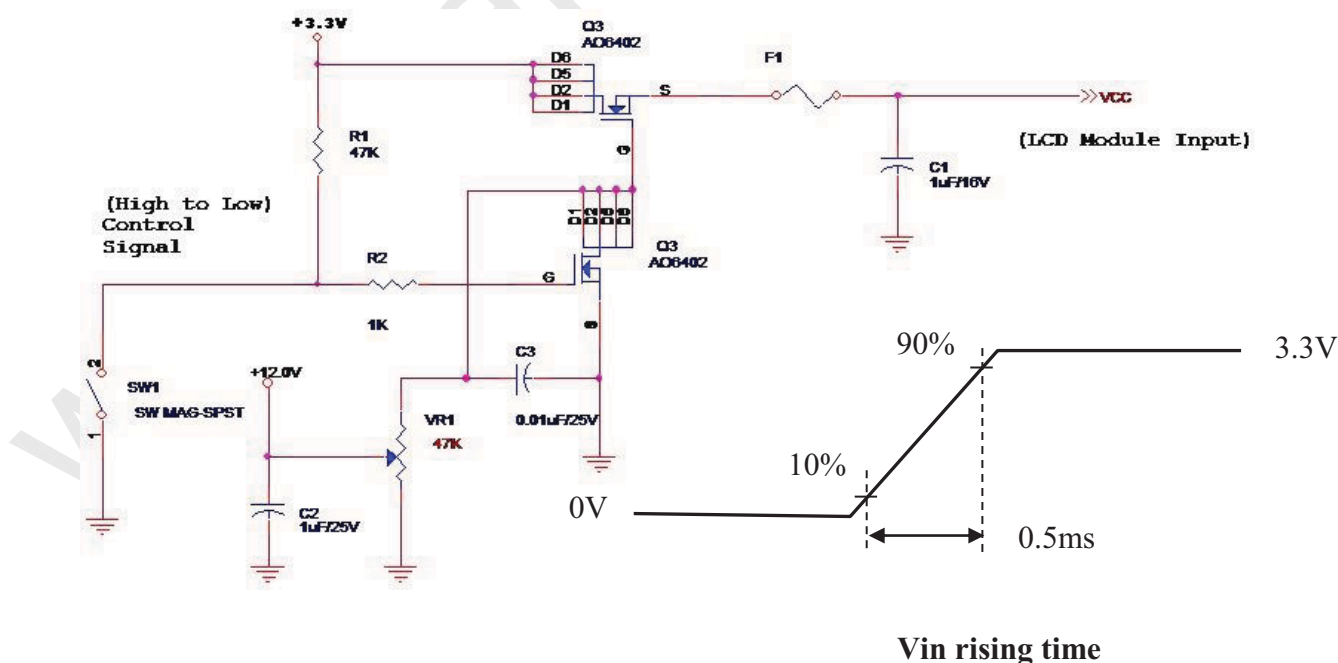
+3.3V

Q3
AO6402

D6
D5
D2
D1

S

F1

>>VCC

(LCD Module Input)

R1
47K

G

C1
1uF/16V

(High to Low)
Control
Signal

D1
D2
D5
D6

Q3
AO6402

R2

G

1K

S

2

SW1
SW MAG-SPST

1

+12.0V

C3

VR1
47K

0.01uF/25V

C2
1uF/25V

90%

3.3V

10%

0V

0.5ms

Vin rising time